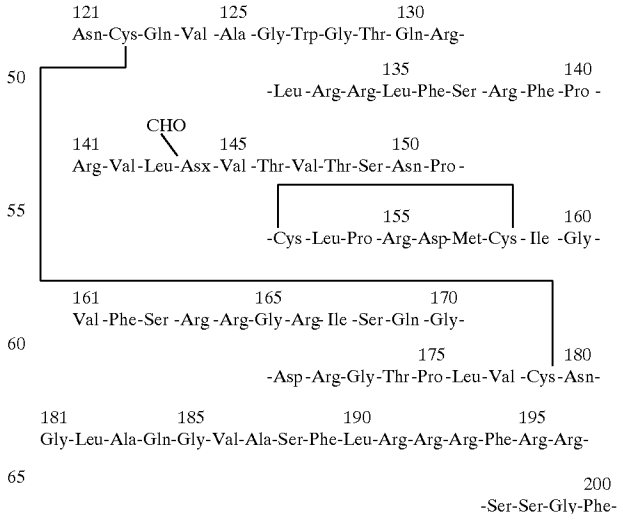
121 125 130
Asn-Cys-Gln-Val -Ala -Gly-Trp-Gly-Thr-Gln-Arg-

50

135 140
-Leu -Arg-Arg-Leu-Phe-Ser -Arg -Phe -Pro -

CHO
141 145 150
Arg-Val-Leu-Asx-Val -Thr-Val-Thr-Ser-Asn-Pro -

55

155 160
-Cys -Leu-Pro -Arg-Asp-Met-Cys - Ile -Gly -

161 165 170
Val -Phe-Ser -Arg -Arg-Gly-Arg- Ile -Ser-Gln -Gly-

60

175 180
-Asp -Arg-Gly-Thr-Pro -Leu-Val -Cys-Asn-

181 185 190 195
Gly-Leu-Ala-Gln-Gly-Val-Ala-Ser-Phe-Leu-Arg-Arg-Arg-Phe-Arg-Arg-

65

200
-Ser-Ser-Gly-Phe-